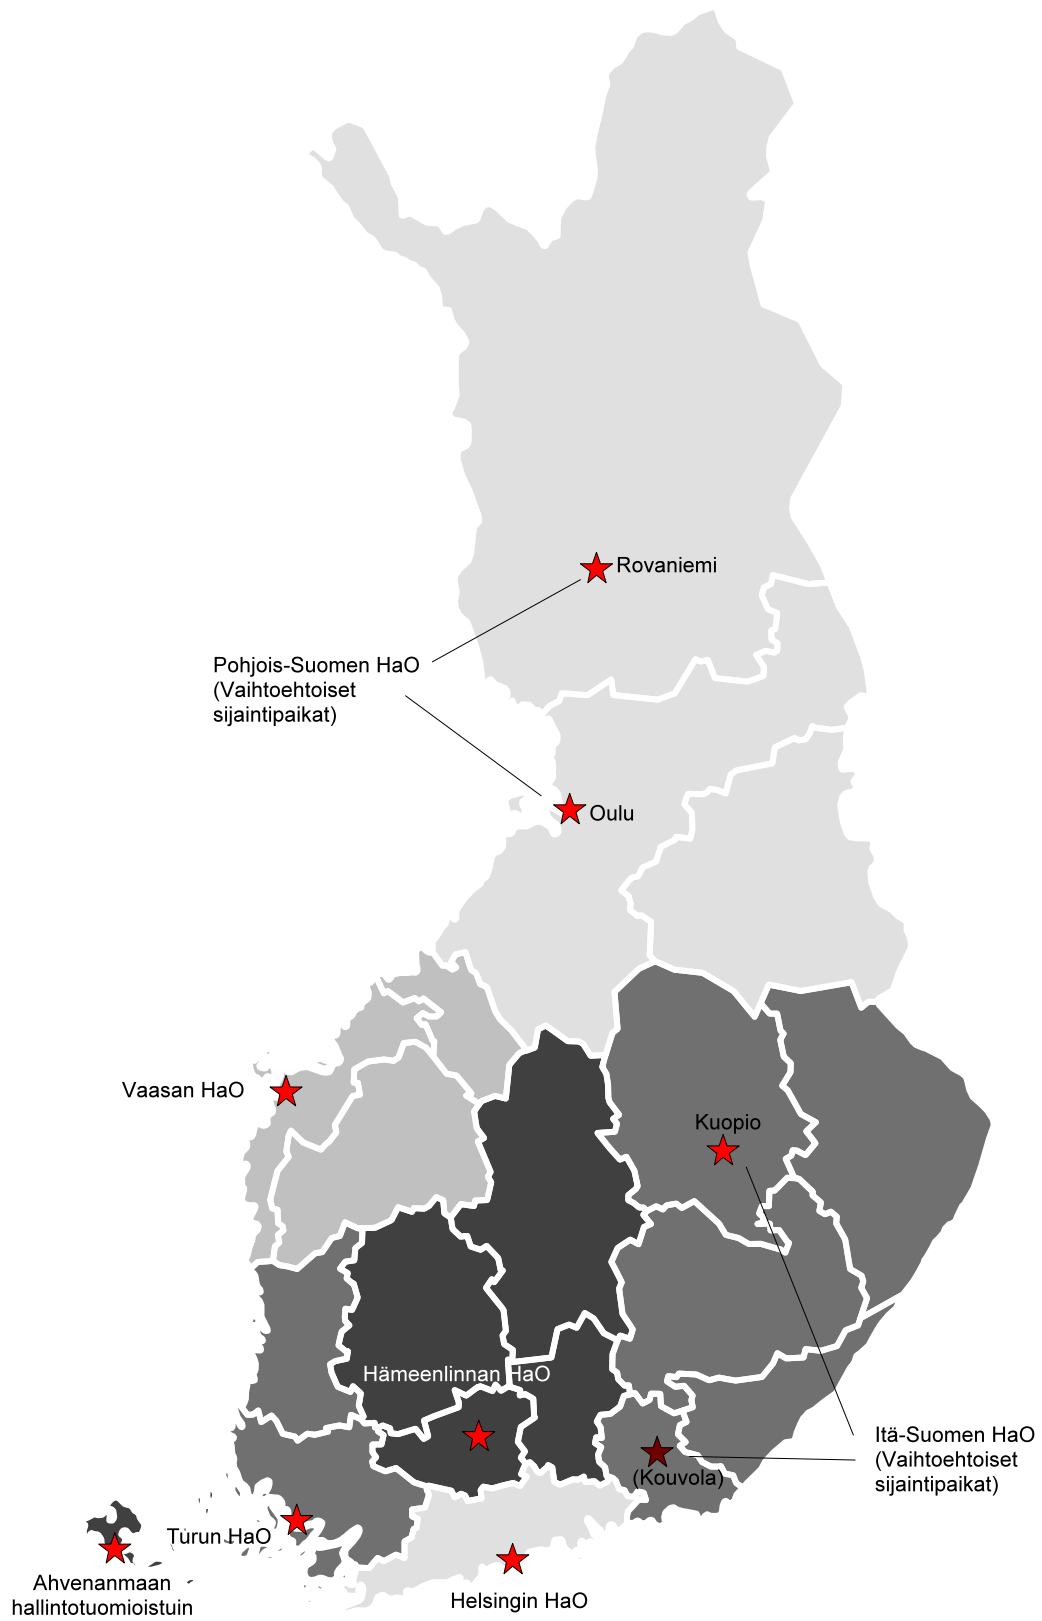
Rovaniemi

Pohjois-Suomen HaO
(Vaihtoehtoiset
sijaintipaikat)

Oulu

Vaasan HaO

Kuopio

Hämeenlinnan HaO

Itä-Suomen HaO
(Vaihtoehtoiset
sijaintipaikat)

(Kouvola)

Turun HaO

Ahvenanmaan
hallintotuomioistuin

Helsingin HaO